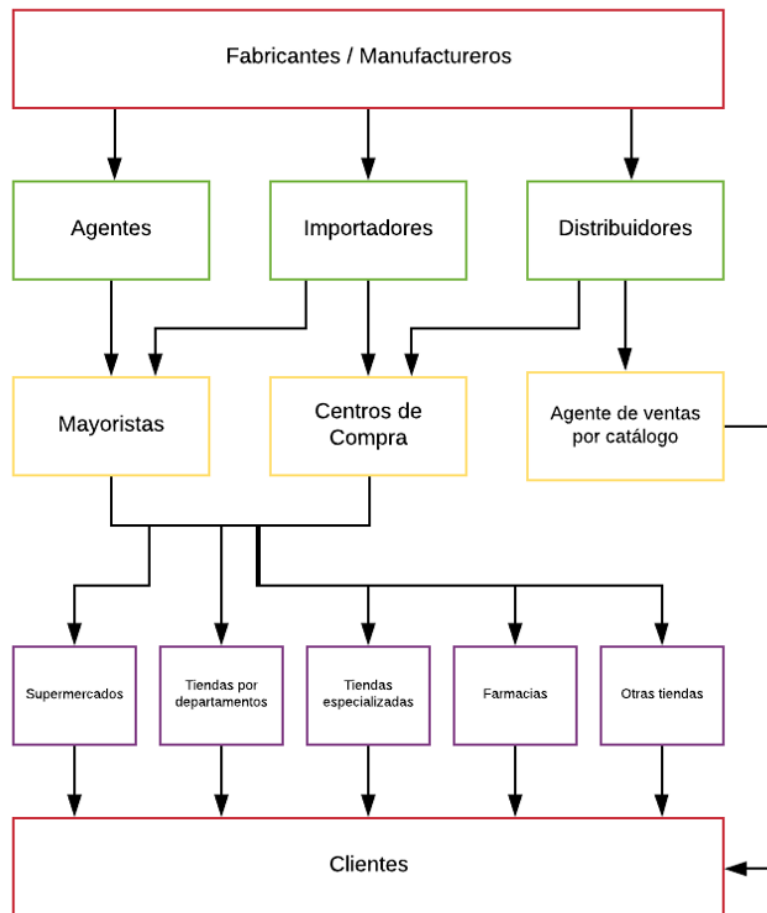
Fabricantes / Manufactureros

Agentes

Importadores

Distribuidores

Mayoristas

Centros de Compra

Agente de ventas por catálogo

Supermercados

Tiendas por departamentos

Tiendas especializadas

Farmacias

Otras tiendas

Clientes